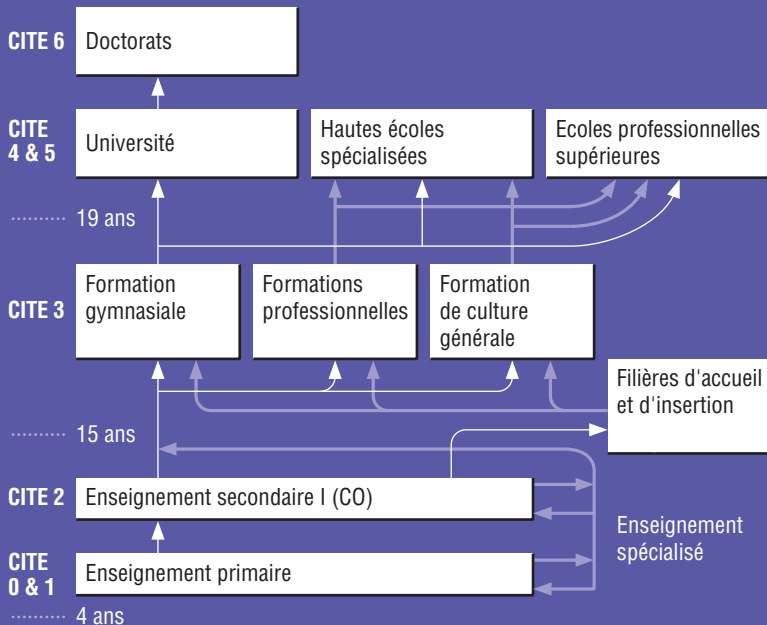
CITE 6 Doctorats

CITE 4 & 5 Université

Hautes écoles spécialisées

Ecoles professionnelles supérieures

19 ans

CITE 3 Formation gymnasiale

Formations professionnelles

Formation de culture générale

Filières d'accueil et d'insertion

15 ans

CITE 2 Enseignement secondaire I (CO)

Enseignement spécialisé

CITE 0 & 1 Enseignement primaire

4 ans